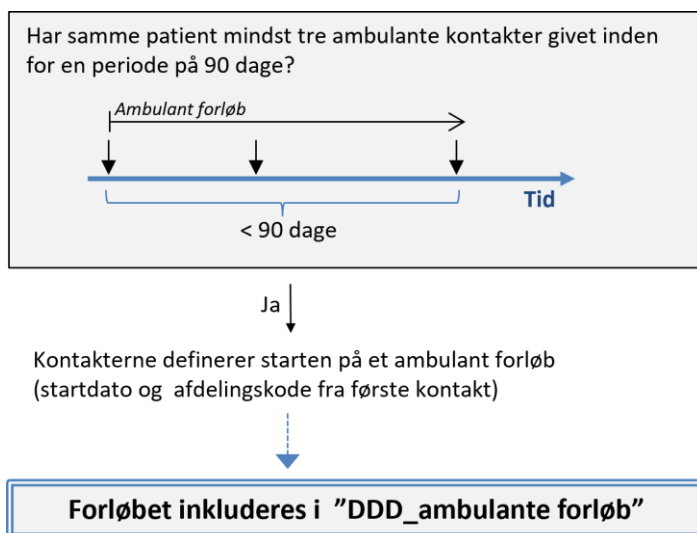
Har samme patient mindst tre ambulante kontakter givet inden for en periode på 90 dage?

Ambulant forløb

Tid

< 90 dage

Ja

Kontakterne definerer starten på et ambulant forløb (startdato og afdelingskode fra første kontakt)

Forløbet inkluderes i "DDD_ambulante forløb"